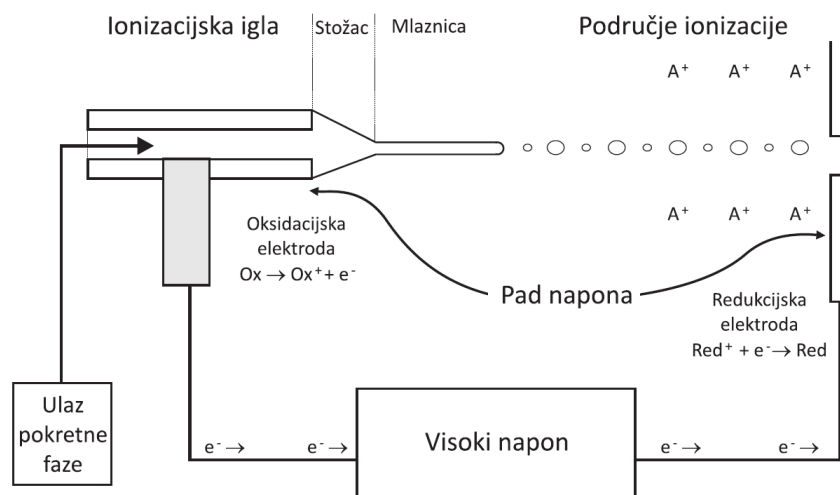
Ionizacijska igla

Stožac

Mlaznica

Područje ionizacije

$A^+$ $A^+$ $A^+$

$A^+$ $A^+$ $A^+$

Oksidacijska elektroda $Ox \rightarrow Ox^+ + e^-$

Pad napona

Redukcijska elektroda $Red^+ + e^- \rightarrow Red$

Ulaz pokretne faze

$e^- \rightarrow$ $e^- \rightarrow$

Visoki napon

$e^- \rightarrow$ $e^- \rightarrow$